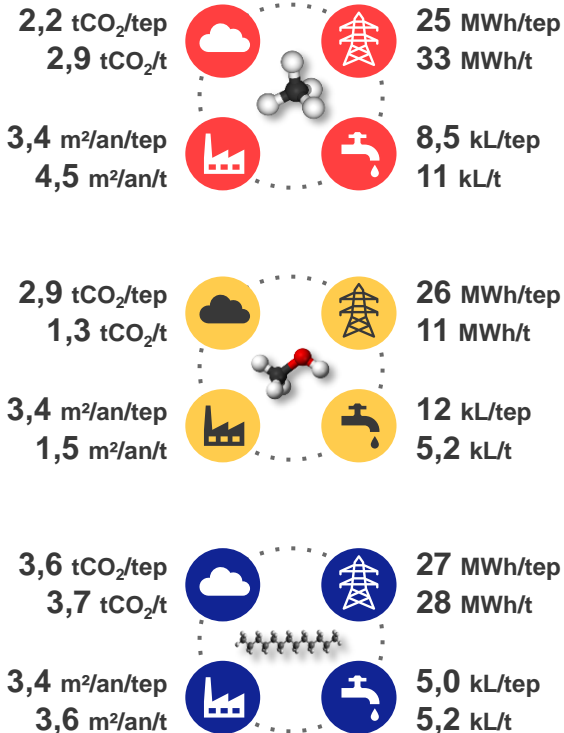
2,2 $tCO_2$/tep
2,9 $tCO_2$/t

25 MWh/tep
33 MWh/t

3,4 m²/an/tep
4,5 m²/an/t

8,5 kL/tep
11 kL/t

2,9 $tCO_2$/tep
1,3 $tCO_2$/t

26 MWh/tep
11 MWh/t

3,4 m²/an/tep
1,5 m²/an/t

12 kL/tep
5,2 kL/t

3,6 $tCO_2$/tep
3,7 $tCO_2$/t

27 MWh/tep
28 MWh/t

3,4 m²/an/tep
3,6 m²/an/t

5,0 kL/tep
5,2 kL/t